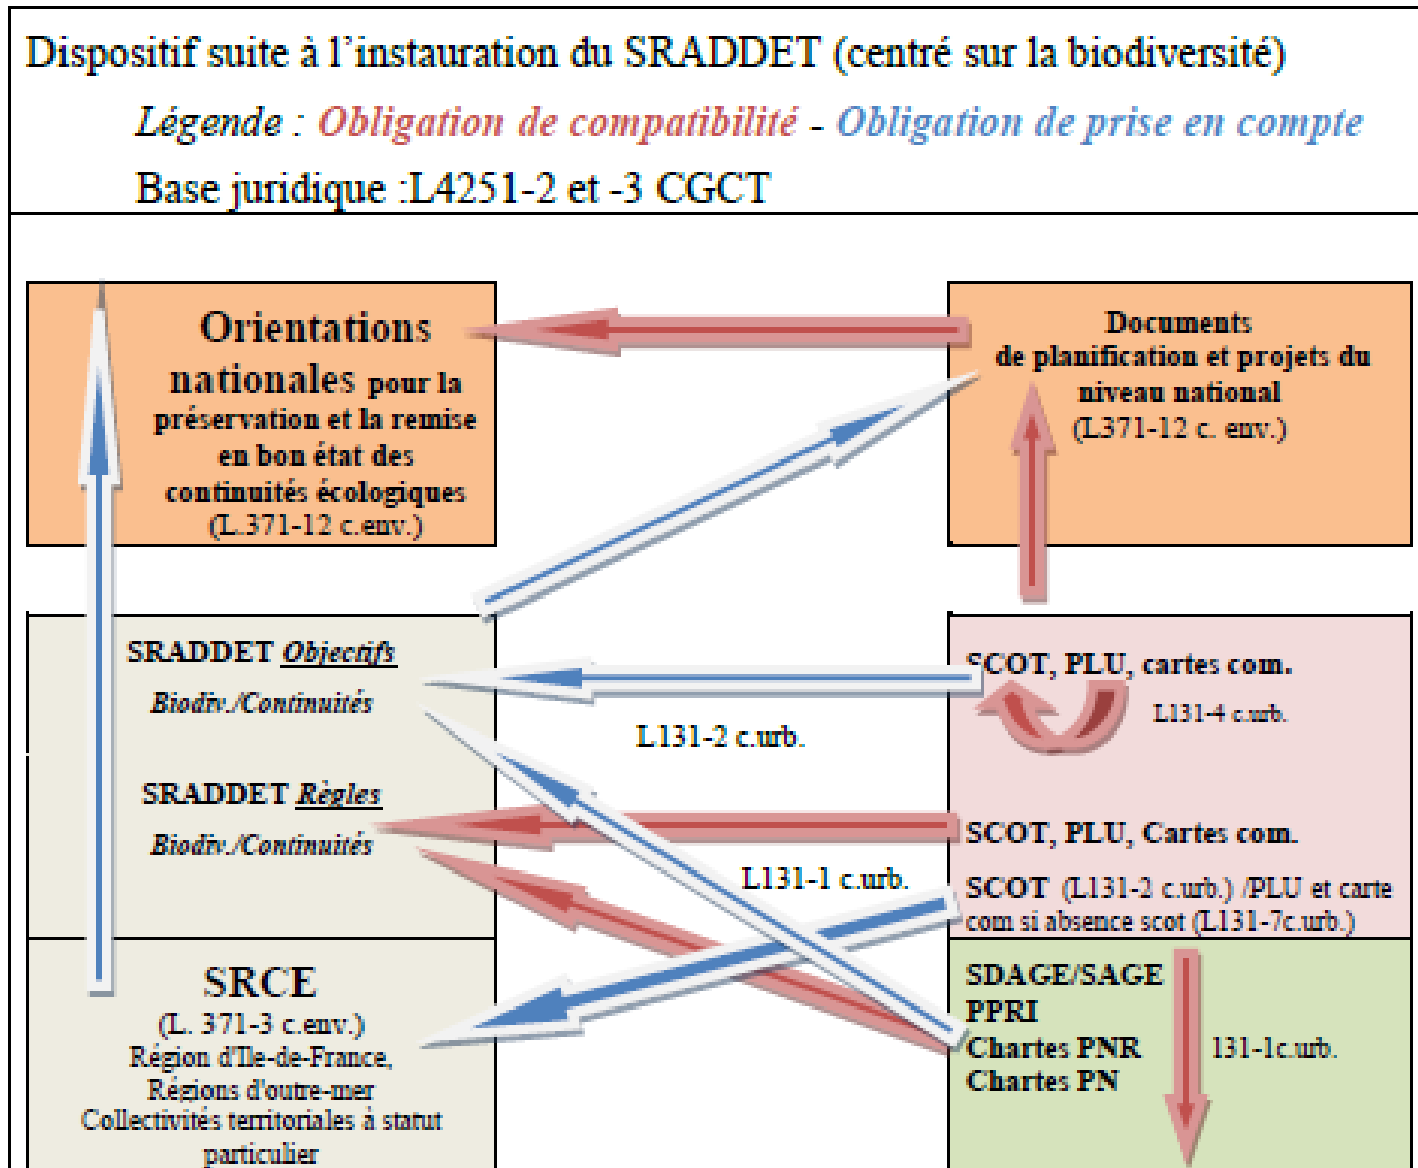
Dispositif suite à l'instauration du SRADDET (centré sur la biodiversité)

Légende : Obligation de compatibilité - Obligation de prise en compte

Base juridique :L4251-2 et -3 CGCT

Orientations nationales pour la préservation et la remise en bon état des continuités écologiques (L.371-12 c.env.)

Documents de planification et projets du niveau national (L371-12 c. env.)

SRADDET Objectifs

Biodiv./Continuités

SCOT, PLU, cartes com.

L131-4 c.urb.

L131-2 c.urb.

SRADDET Règles

Biodiv./Continuités

SCOT, PLU, Cartes com.

L131-1 c.urb.

SCOT (L131-2 c.urb.) /PLU et carte com si absence scot (L131-7c.urb.)

SRCE
(L. 371-3 c.env.)
Région d'Ile-de-France,
Régions d'outre-mer
Collectivités territoriales à statut particulier

SDAGE/SAGE
PPRI
Chartes PNR
Chartes PN

131-1c.urb.